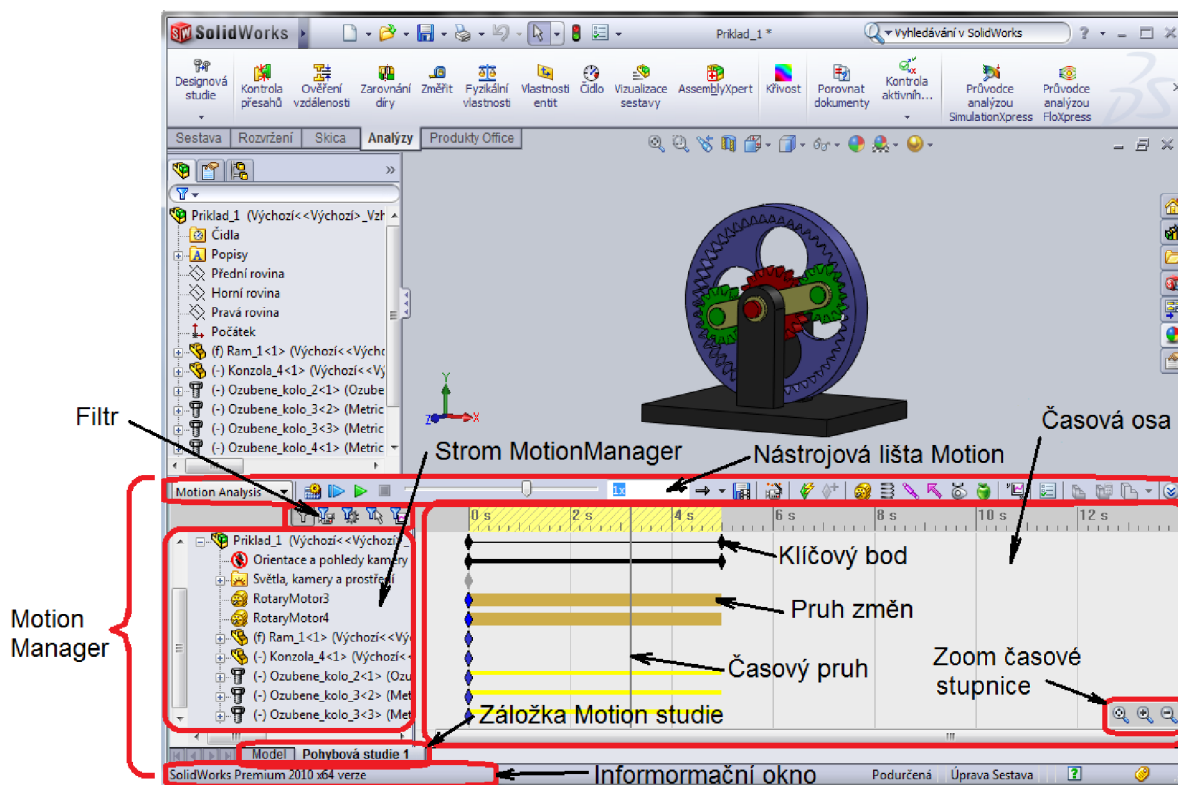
SolidWorks

Priklad_1 *

Vyhledávání v SolidWorks

Designová studie

Kontrola přesahů

Ověření vzdálenosti

Zarovnání díry

Změřit

Fyzikální vlastnosti

Vlastnosti entit

Čidlo

Vizualizace sestavy

AssemblyXpert

Křivost

Porovnat dokumenty

Kontrola aktivních...

Průvodce analýzou SimulationXpress

Průvodce analýzou FloXpress

Sestava | Rozvržení | Skica | Analýzy | Produkty Office

Priklad_1 (Výchozí<<Výchozí>_Vzh

Čidla

Popisy

Přední rovina

Horní rovina

Pravá rovina

Počátek

(f) Ram_1<1> (Výchozí<<Výcho

(-) Konzola_4<1> (Výchozí<<Výc

(-) Ozubene_kolo_2<1> (Ozube

(-) Ozubene_kolo_3<2> (Metric

(-) Ozubene_kolo_3<3> (Metric

(-) Ozubene_kolo_4<1> (Metric

Filtr

Strom MotionManager

Nástrojová lišta Motion

Časová osa

Motion Analysis

1x

0 s | 2 s | 4 s | 6 s | 8 s | 10 s | 12 s

Priklad_1 (Výchozí<

Orientace a pohledy kamery

Světla, kamery a prostředí

RotaryMotor3

RotaryMotor4

(f) Ram_1<1> (Výchozí<<Vý

(-) Konzola_4<1> (Výchozí<<

(-) Ozubene_kolo_2<1> (Ozu

(-) Ozubene_kolo_3<2> (Met

(-) Ozubene_kolo_3<3> (Met

Klíčový bod

Pruh změn

Časový pruh

Zoom časové stupnice

Motion Manager

Záložka Motion studie

Model | Pohybová studie 1

SolidWorks Premium 2010 x64 verze

Informormační okno

Podurčená | Úprava Sestava